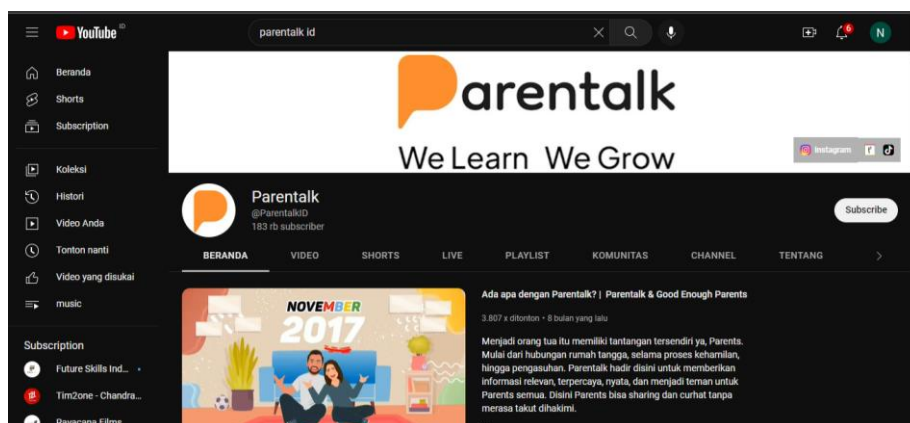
YouTube ID

parentalk id

6

N

Beranda
Shorts
Subscription

Koleksi
Histori
Video Anda
Tonton nanti
Video yang disukai
music

Subscription
Future Skills Ind...
Tim2one - Chandra...
Payacana Films

Parentalk
We Learn We Grow

Instagram

Parentalk
@ParentalkID
183 rb subscriber

Subscribe

BERANDA
VIDEO
SHORTS
LIVE
PLAYLIST
KOMUNITAS
CHANNEL
TENTANG

NOVEMBER
2017

Ada apa dengan Parentalk? | Parentalk & Good Enough Parents

3.807 x ditonton • 8 bulan yang lalu

Menjadi orang tua itu memiliki tantangan tersendiri ya, Parents. Mulai dari hubungan rumah tangga, selama proses kehamilan, hingga pengasuhan. Parentalk hadir disini untuk memberikan informasi relevan, terpercaya, nyata, dan menjadi teman untuk Parents semua. Disini Parents bisa sharing dan curhat tanpa merasa takut dihakimi.